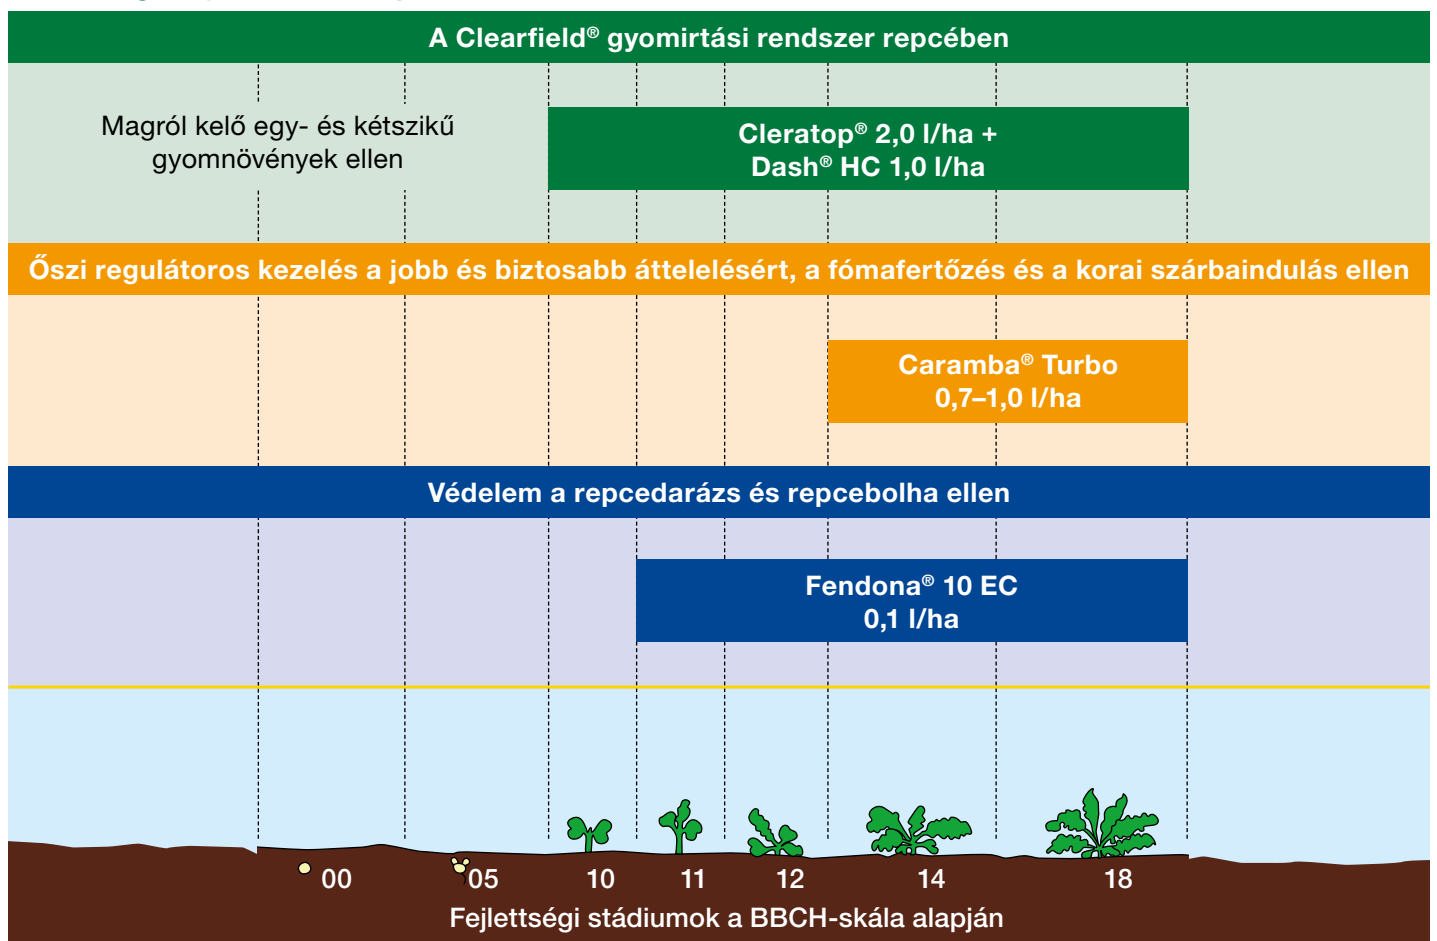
A Clearfield® gyomirtási rendszer repcében

Magról kelő egy- és kétszikű gyomnövények ellen

Cleratop® 2,0 l/ha + Dash® HC 1,0 l/ha

Őszi regulátoros kezelés a jobb és biztosabb áttelelésért, a fómafertőzés és a korai szárbaindulás ellen

Caramba® Turbo 0,7–1,0 l/ha

Védelem a repcedarázs és repcebolha ellen

Fendona® 10 EC 0,1 l/ha

00 05 10 11 12 14 18

Fejlettségi stádiumok a BBCH-skála alapján